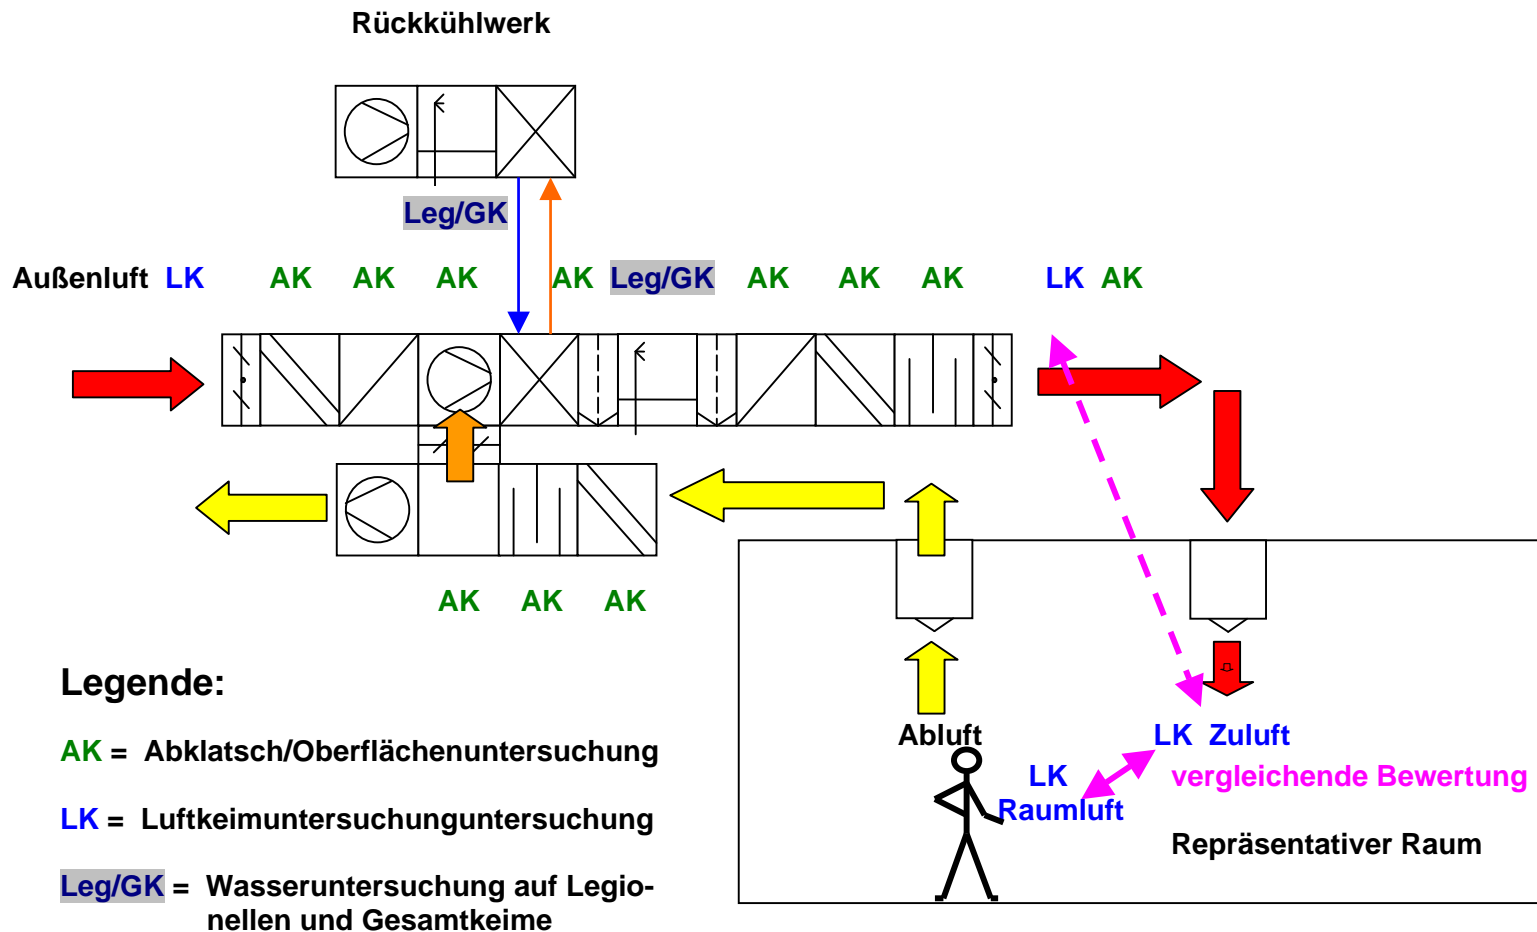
Rückkühlwerk

Leg/GK

Außenluft LK AK AK AK AK Leg/GK AK AK AK LK AK

AK AK AK

Legende:

AK = Abklatsch/Oberflächenuntersuchung

LK = Luftkeimuntersuchunguntersuchung

Leg/GK = Wasseruntersuchung auf Legionellen und Gesamtkeime

Abluft

LK Zuluft

LK Raumluft

vergleichende Bewertung

Repräsentativer Raum